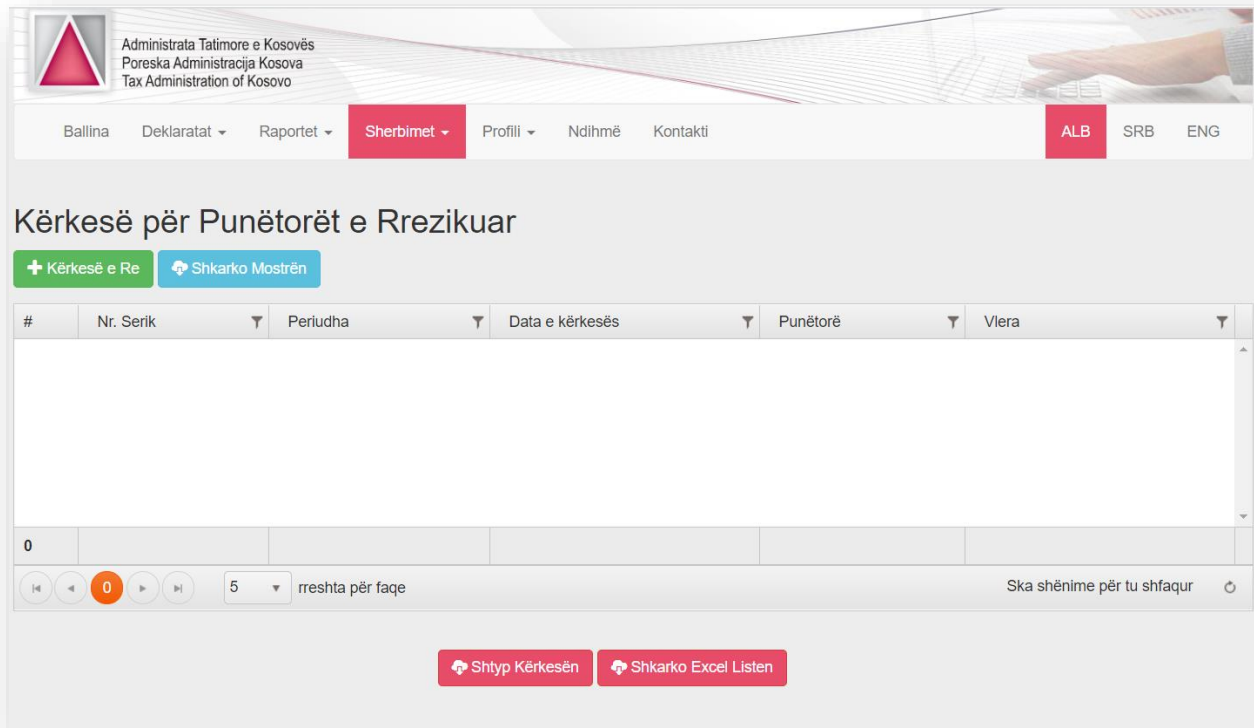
Administrata Tatimore e Kosovës
Poreska Administracija Kosova
Tax Administration of Kosovo

Ballina Deklaratat Raportet Sherbimet Profili Ndihmë Kontakti ALB SRB ENG

Kërkesë për Punëtorët e Rrezikuar

Kërkesë e Re Shkarko Mostrën

| # | Nr. Serik | Periudha | Data e kërkesës | Punëtorë | Vlera |
|---|---|---|---|---|---|
| 0 | | | | | |

0 5 rreshta për faqe Ska shënime për tu shfaqur

Shtyp Kërkesën Shkarko Excel Listen